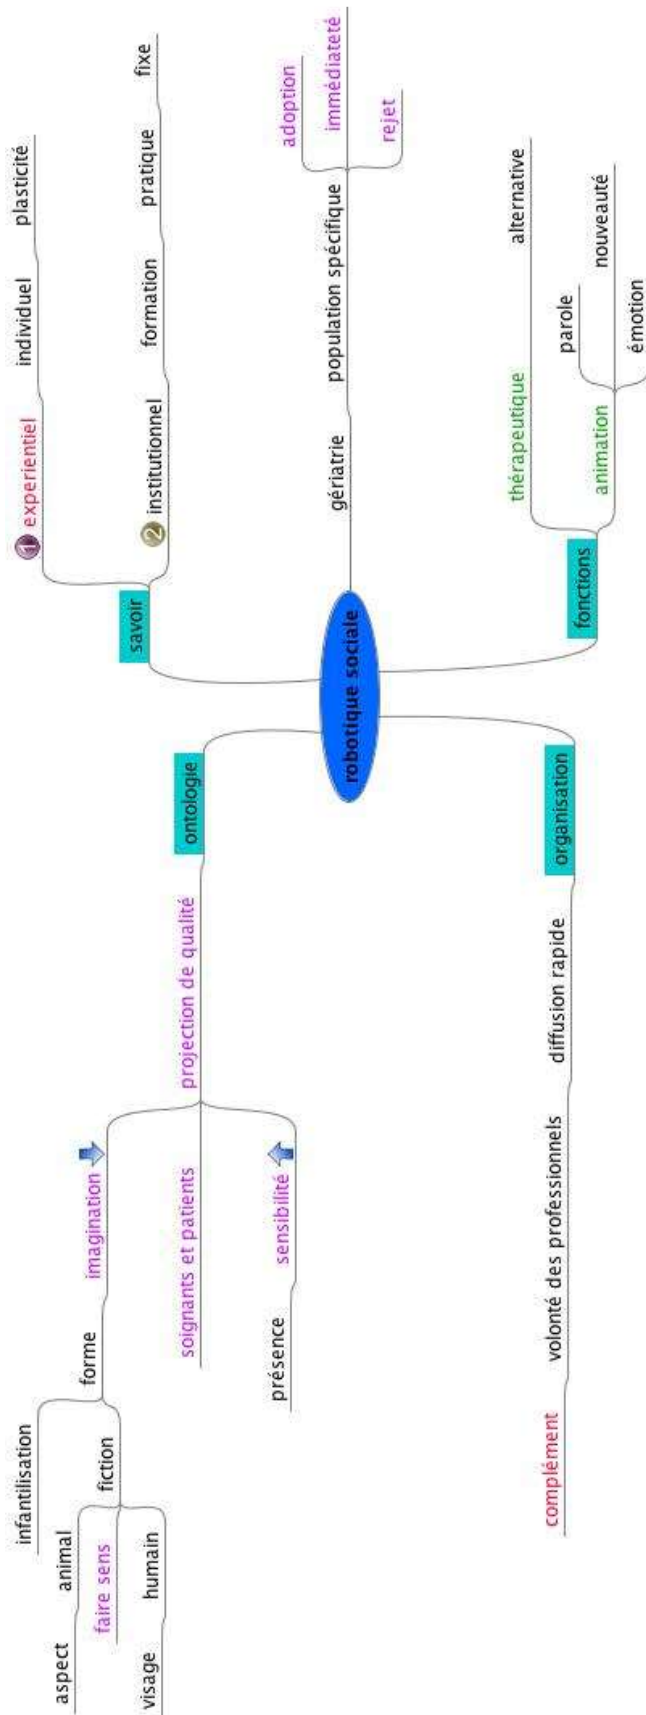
robotique sociale

savoir
1 experientiel
individuel
plasticité
2 institutionnel
formation
pratique
fixe

gériatrie
population spécifique
adoption
immédiateté
rejet

fonctions
thérapeutique
alternative
animation
parole
nouveauté
émotion

ontologie
projection de qualité
imagination
forme
infantilisation
fiction
animal
aspect
faire sens
humain
visage
soignants et patients
sensibilité
présence

organisation
diffusion rapide
volonté des professionnels
complément